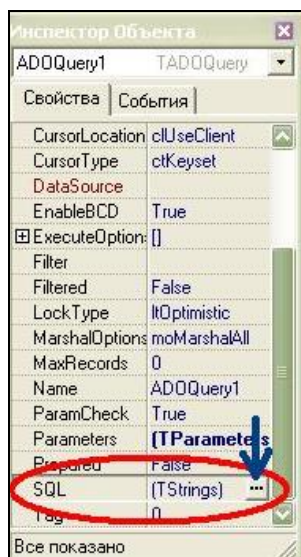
Инспектор Объекта
ADOQuery1 TADOQuery
Свойства | События
| | |
|---|---|
| CursorLocation | clUseClient |
| CursorType | ctKeyset |
| DataSource | |
| EnableBCD | True |
| ⊞ExecuteOption | [] |
| Filter | |
| Filtered | False |
| LockType | ltOptimistic |
| MarshalOptions | moMarshalAll |
| MaxRecords | 0 |
| Name | ADOQuery1 |
| ParamCheck | True |
| Parameters | (TParamete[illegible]s |
| Prepared | False |
| SQL | (TStrings) ... |
| Tag | 0 |
Все показано